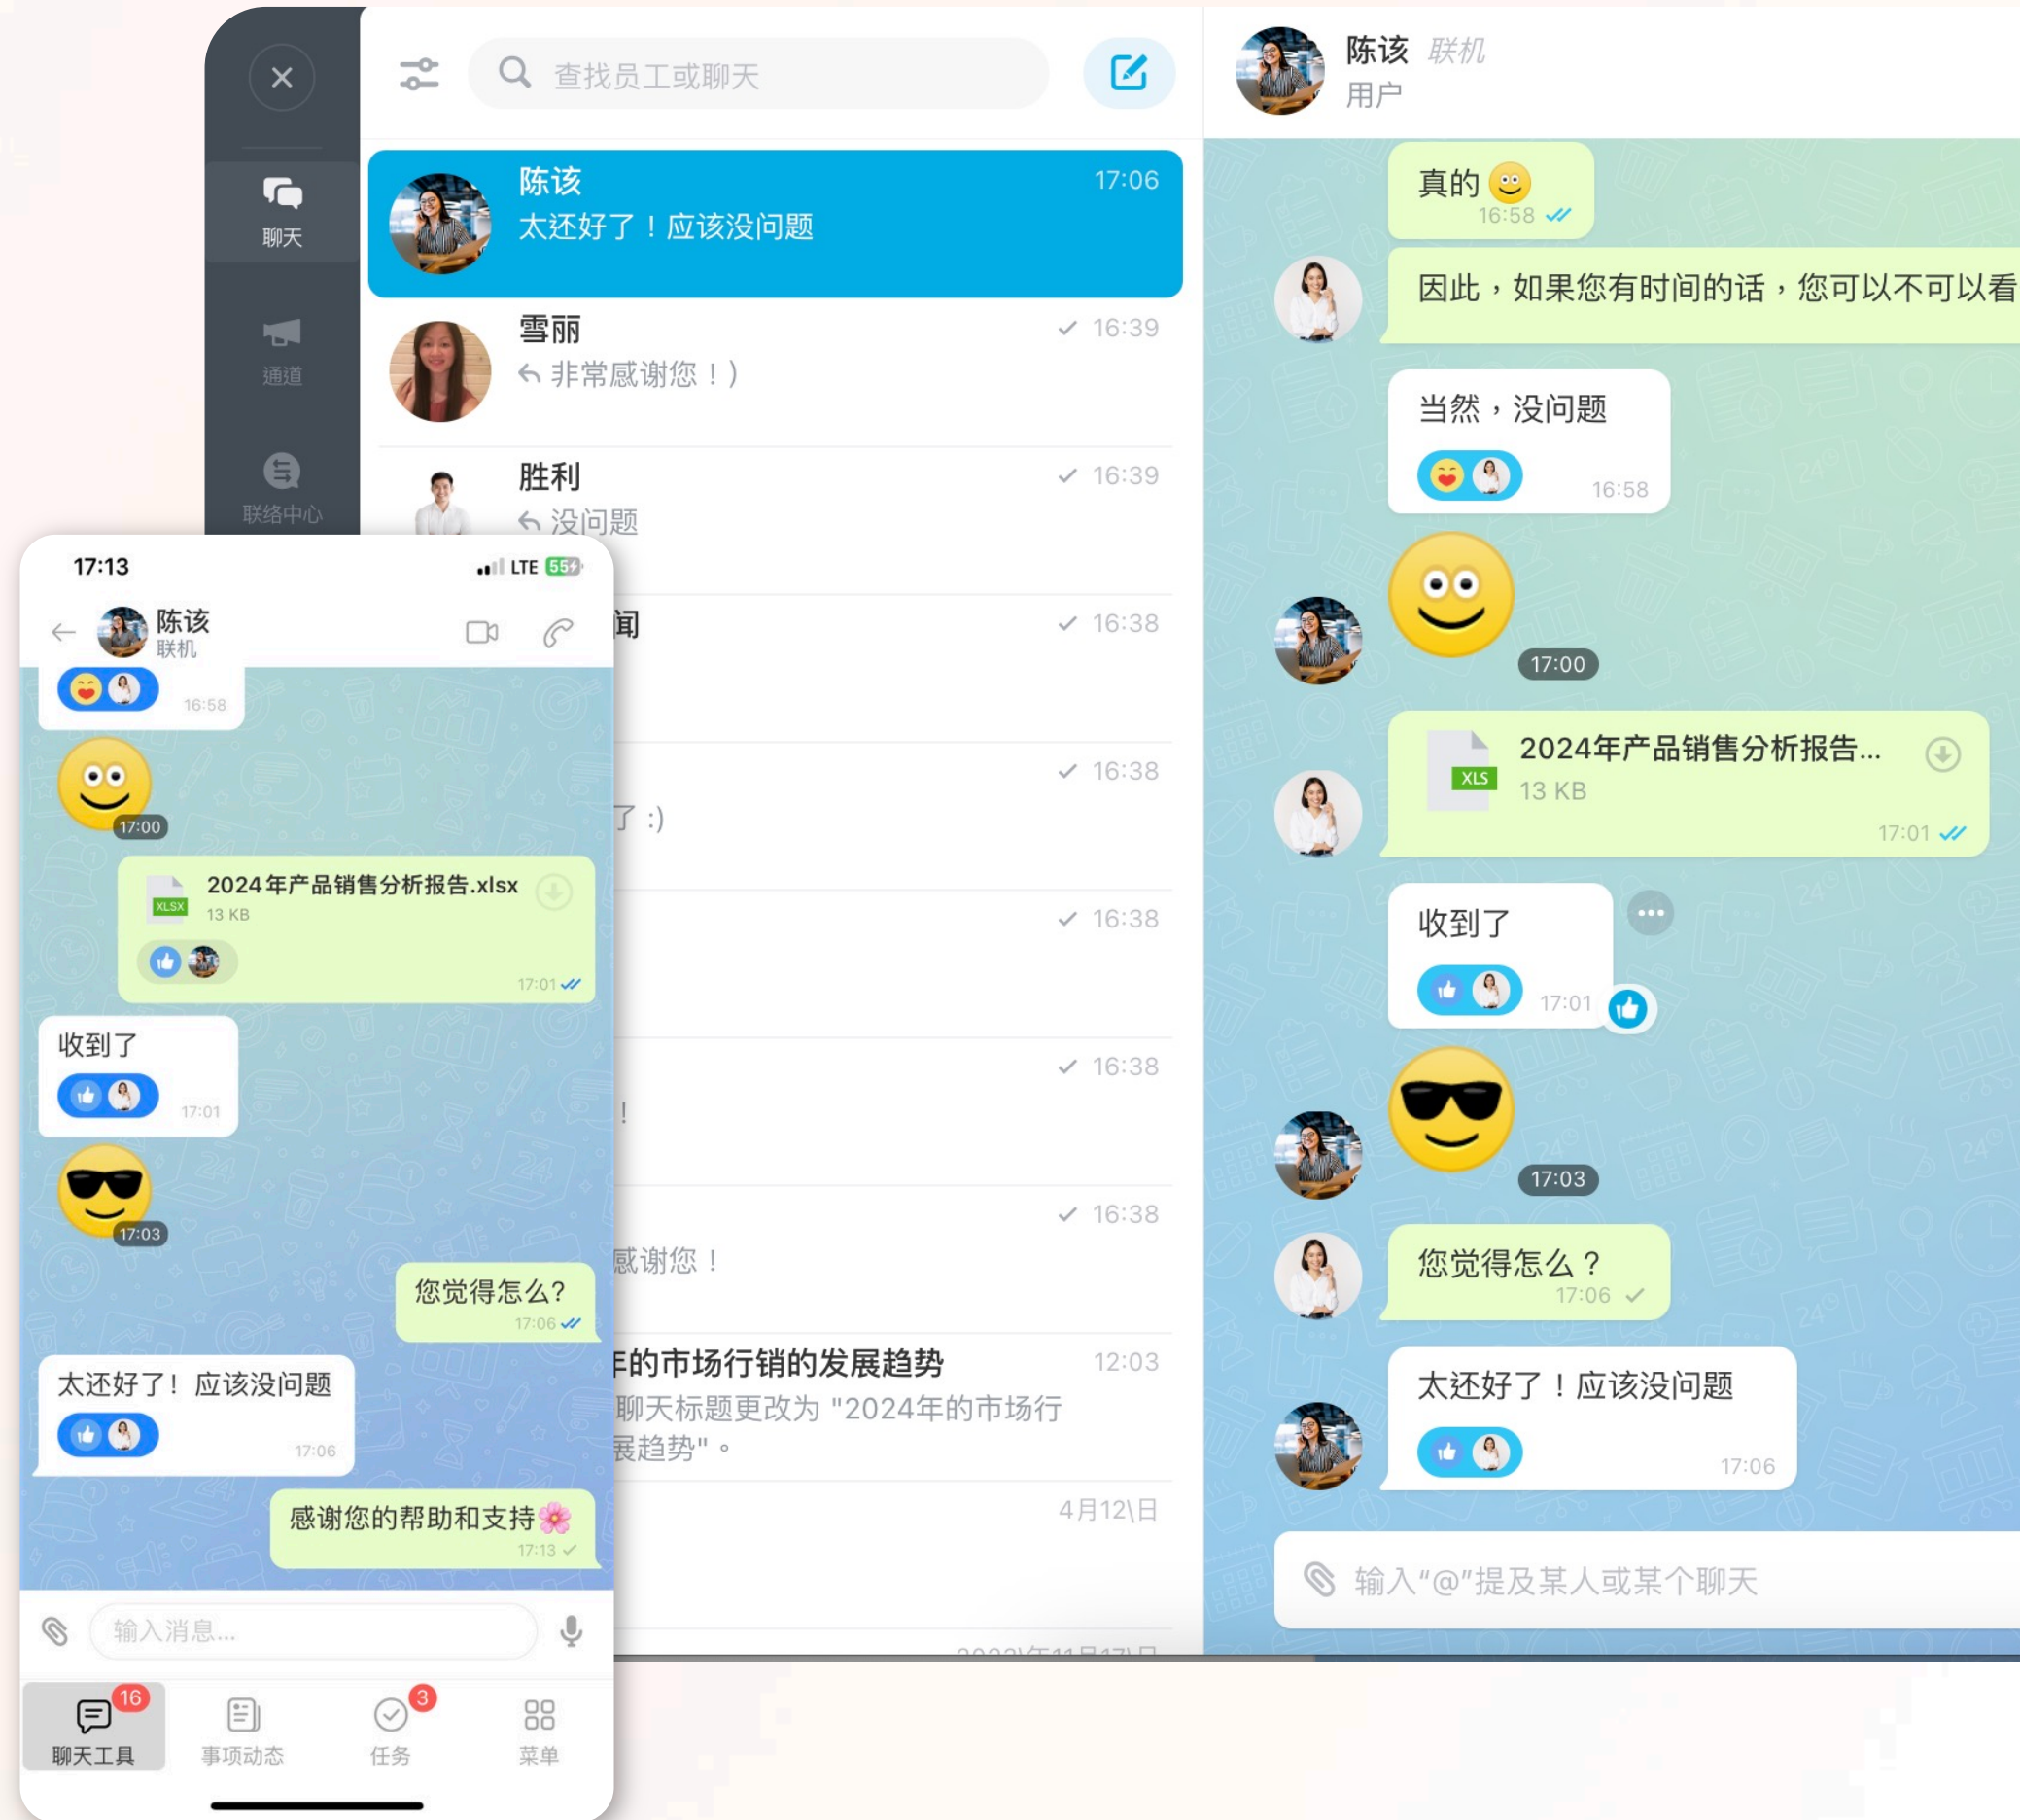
聊天

通道

联络中心

查找员工或聊天

陈该
太还好了！应该没问题
17:06

雪丽
非常感谢您！)
16:39

胜利
没问题
16:39

闻
16:38

了 :)
16:38

16:38

!
16:38

感谢您！
16:38

年的市场行销的发展趋势
12:03
聊天标题更改为 "2024年的市场行展趋势"。

4月12日

陈该 联机
用户

真的
16:58

因此，如果您有时间的话，您可以不可以看

当然，没问题
16:58

17:00

2024年产品销售分析报告...
13 KB
17:01

收到了
17:01

17:03

您觉得怎么？
17:06

太还好了！应该没问题
17:06

输入"@"提及某人或某个聊天

17:13
LTE 55

陈该
联机

16:58

17:00

2024年产品销售分析报告.xlsx
13 KB
17:01

收到了
17:01

17:03

您觉得怎么？
17:06

太还好了！应该没问题
17:06

感谢您的帮助和支持
17:13

输入消息...

16
聊天工具
事项动态
3
任务
菜单